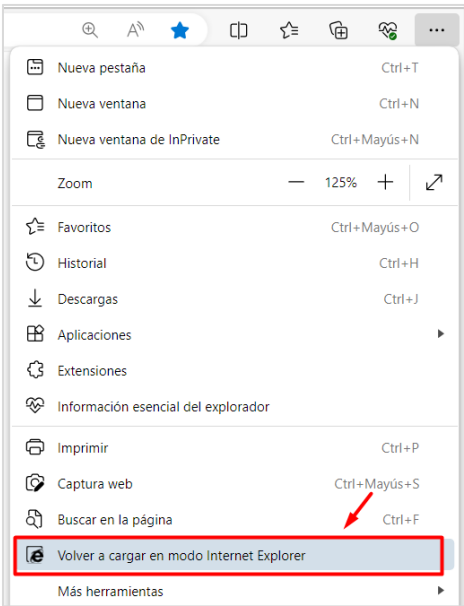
Nueva pestaña Ctrl+T
Nueva ventana Ctrl+N
Nueva ventana de InPrivate Ctrl+Mayús+N
Zoom — 125% +
Favoritos Ctrl+Mayús+O
Historial Ctrl+H
Descargas Ctrl+J
Aplicaciones
Extensiones
Información esencial del explorador
Imprimir Ctrl+P
Captura web Ctrl+Mayús+S
Buscar en la página Ctrl+F
Volver a cargar en modo Internet Explorer
Más herramientas